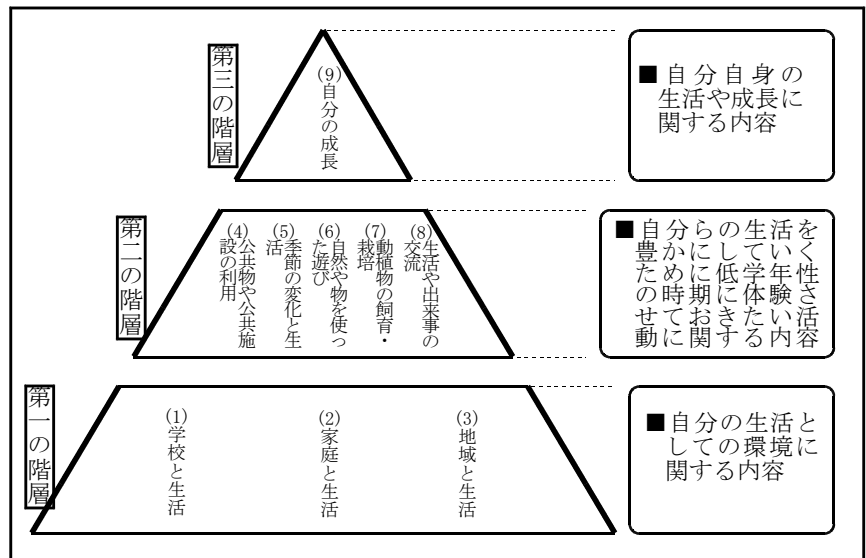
第三の階層

(9)自分の成長

■自分自身の生活や成長に関する内容

第二の階層

(8)生活や出来事の交流

(7)動植物の飼育・栽培

(6)自然や物を使った遊び

(5)季節の変化と生活

(4)公共物や公共施設の利用

■自分らの生活を豊かにしていく低学年の時期に体験させたい活動に関する内容

第一の階層

(1)学校と生活

(2)家庭と生活

(3)地域と生活

■自分の生活としての環境に関する内容